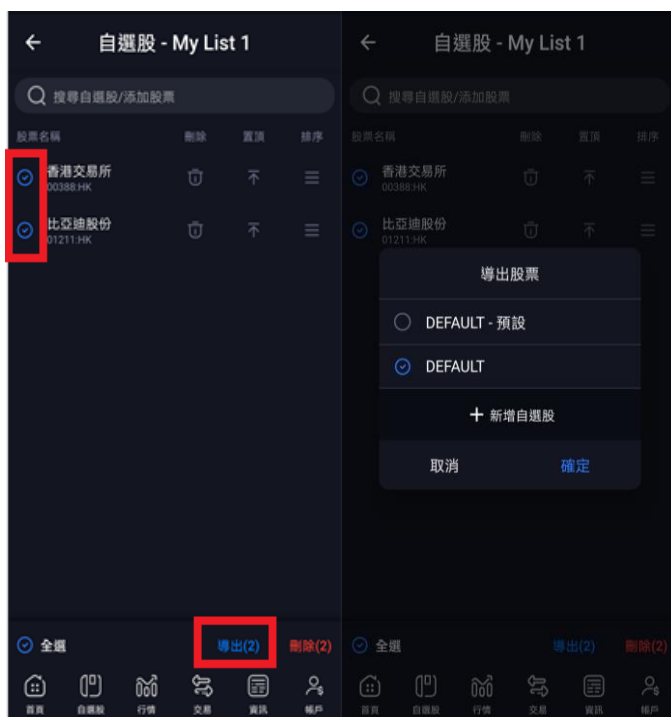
← 自選股 - My List 1

搜尋自選股/添加股票

股票名稱 刪除 置頂 排序

香港交易所
00388.HK

比亞迪股份
01211.HK

全選 導出(2) 刪除(2)

首頁 自選股 行情 交易 資訊 帳戶

← 自選股 - My List 1

搜尋自選股/添加股票

股票名稱 刪除 置頂 排序

香港交易所
00388.HK

比亞迪股份
01211.HK

導出股票

DEFAULT - 預設

DEFAULT

+ 新增自選股

取消 確定

全選 導出(2) 刪除(2)

首頁 自選股 行情 交易 資訊 帳戶